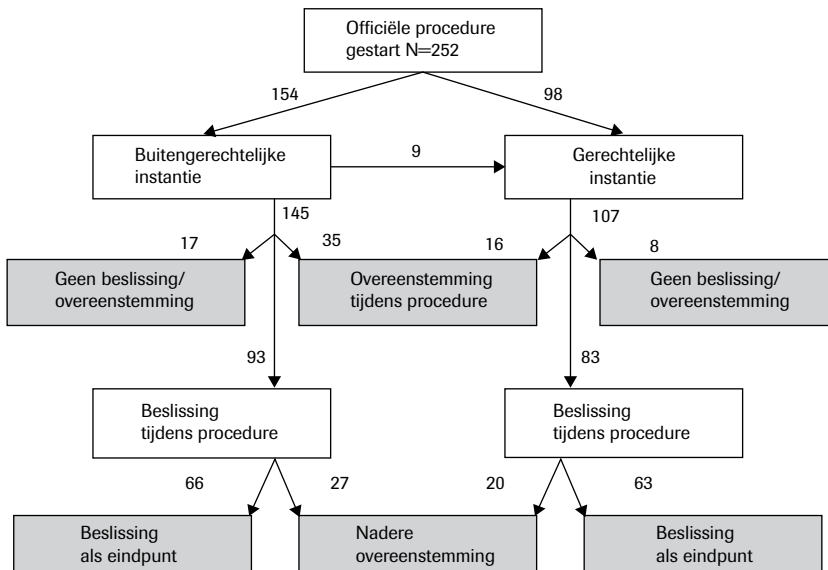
Officiële procedure gestart N=252

154

98

Buitengerechtelijke instantie

9

Gerechtelijke instantie

145

107

17

35

16

8

Geen beslissing/ overeenstemming

Overeenstemming tijdens procedure

Geen beslissing/ overeenstemming

93

83

Beslissing tijdens procedure

Beslissing tijdens procedure

66

27

20

63

Beslissing als eindpunt

Nadere overeenstemming

Beslissing als eindpunt